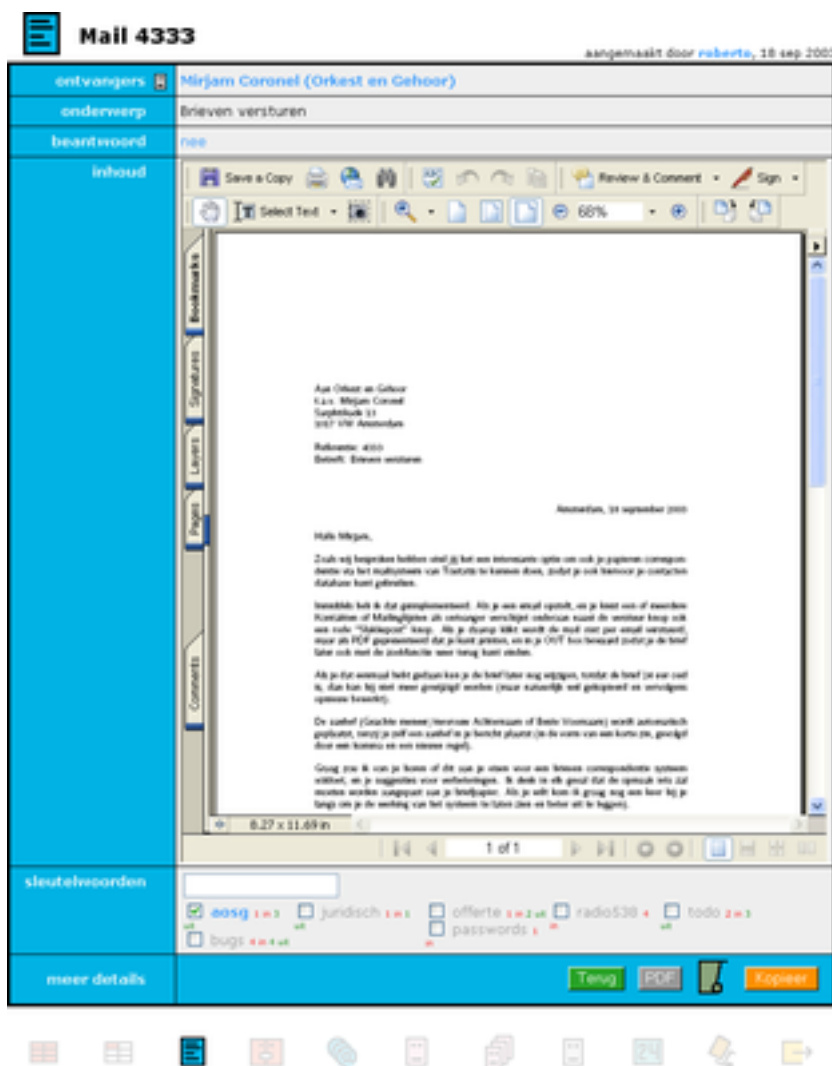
Mail 4333

aangemaakt door roberto, 18 sep 200

| ontvangers | Mirjam Coronel (Orkest en Gehoor) |
|---|---|
| onderwerp | Brieven versturen |
| beantwoord | nee |
| inhoud | |

Save a Copy Review & Comment Sign

Select Text 68%

Bookmarks Signatures Layers Pages Comments

Aan Orkest en Gehoor
t.a.v. Mirjam Coronel
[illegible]
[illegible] Amsterdam

Referentie: 4333
Betreft: Brieven versturen

Amsterdam, 18 september 2003

Hallo Mirjam,

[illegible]

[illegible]

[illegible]

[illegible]

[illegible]

8.27 x 11.69 in

1 of 1

sleutelwoorden

aosg juridisch offerte radio538 todo bugs passwords

meer details

Terug PDF Kopieer